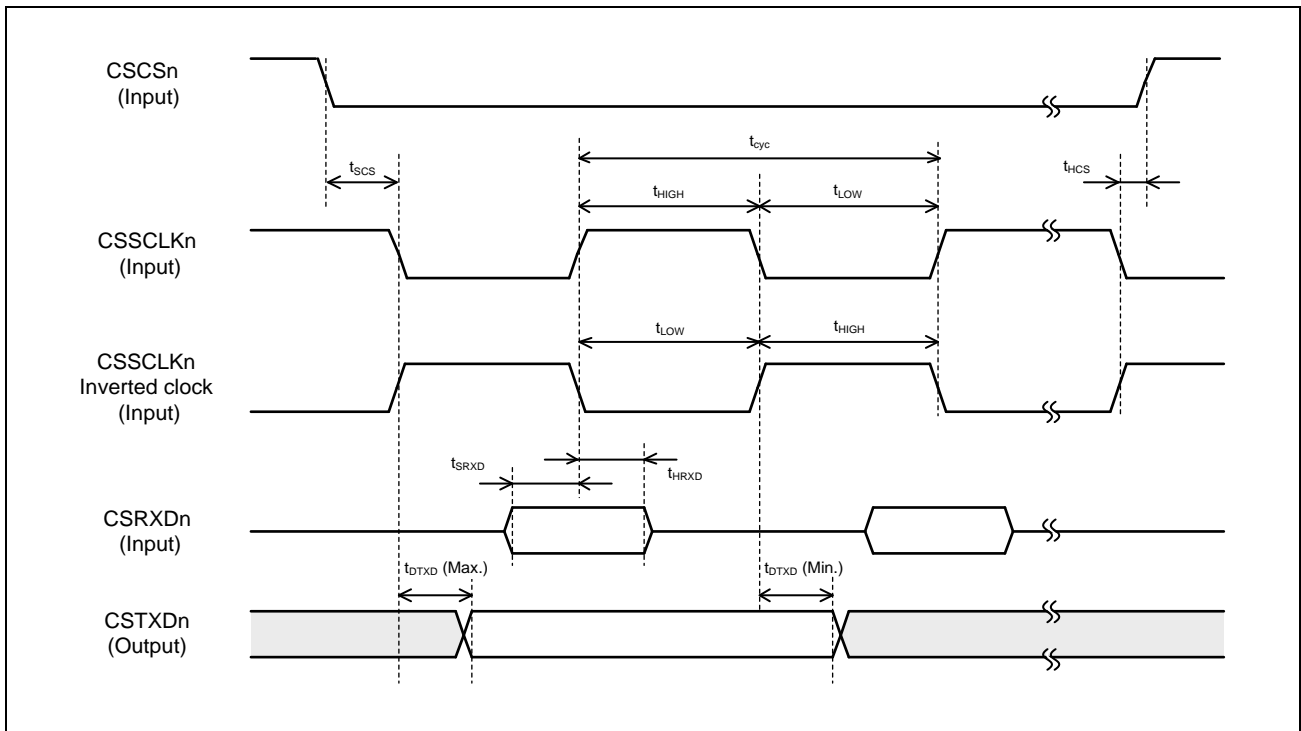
CSCSn
(Input)

$t_{SCS}$

$t_{cyc}$

$t_{HIGH}$

$t_{LOW}$

$t_{HCS}$

CSSCLKn
(Input)

CSSCLKn
Inverted clock
(Input)

$t_{LOW}$

$t_{HIGH}$

$t_{SRXD}$

$t_{HRXD}$

CSRXDn
(Input)

$t_{DTXD}$ (Max.)

$t_{DTXD}$ (Min.)

CSTXDn
(Output)